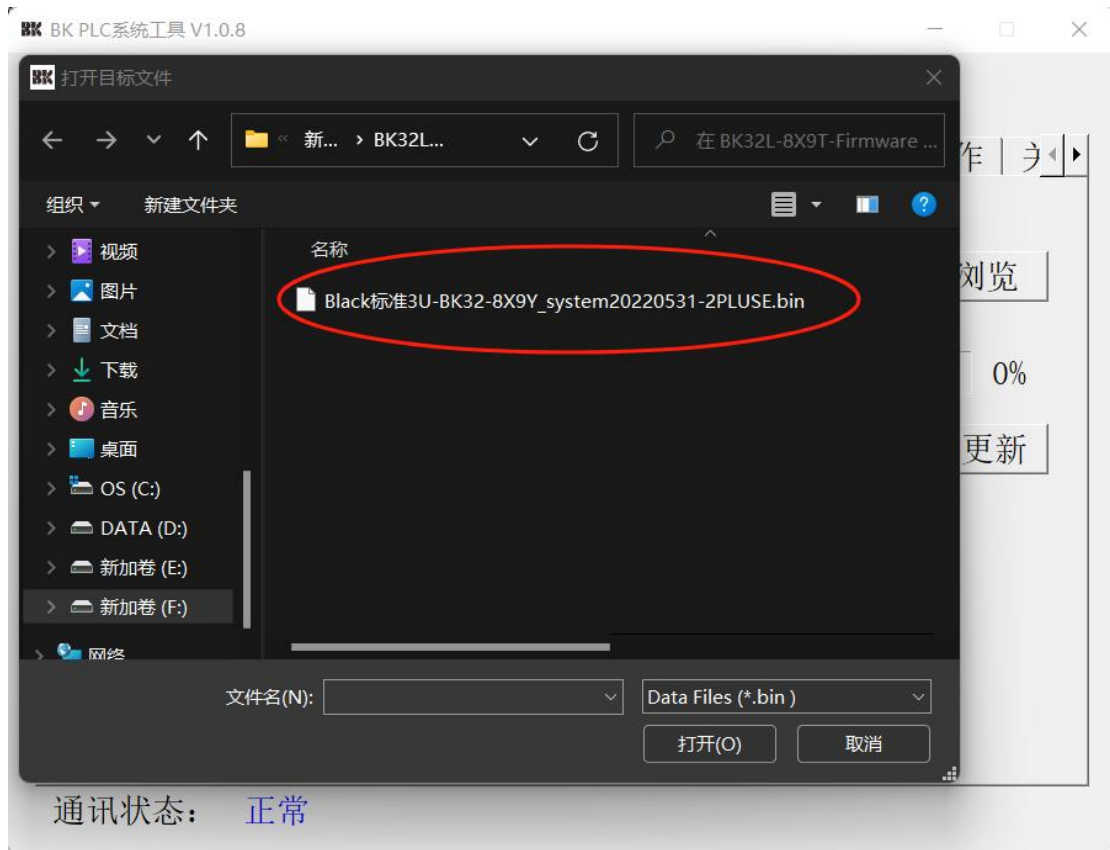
BK PLC系统工具 V1.0.8

打开目标文件

新... › BK32L...

在 BK32L-8X9T-Firmware ...

作 关

组织 ▾ 新建文件夹

视频
图片
文档
下载
音乐
桌面
OS (C:)
DATA (D:)
新加卷 (E:)
新加卷 (F:)
网络

名称

Black标准3U-BK32-8X9Y_system20220531-2PLUSE.bin

浏览

0%

更新

文件名(N):

Data Files (*.bin )

打开(O)

取消

通讯状态： 正常